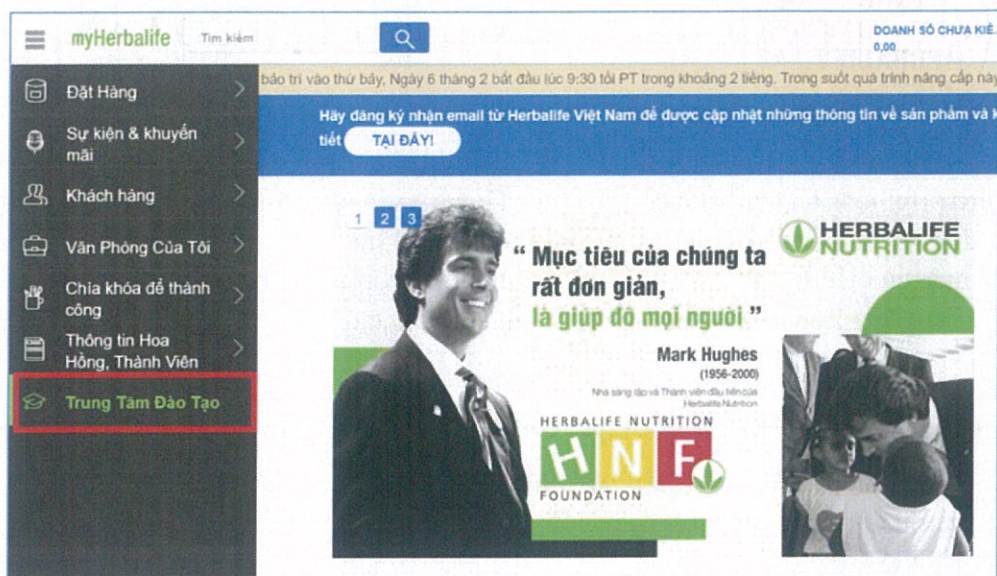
myHerbalife Tìm kiếm

DOANH SỐ CHƯA KIẾ
0,00

Đặt Hàng

Sự kiện & khuyến mãi

Khách hàng

Văn Phòng Của Tôi

Chìa khóa để thành công

Thông tin Hoa Hồng, Thành Viên

Trung Tâm Đào Tạo

bảo trì vào thứ bảy, Ngày 6 tháng 2 bắt đầu lúc 9:30 tối PT trong khoảng 2 tiếng. Trong suốt quá trình nâng cấp này

Hãy đăng ký nhận email từ Herbalife Việt Nam để được cập nhật những thông tin về sản phẩm và k
tiết TẠI ĐÂY!

1 2 3

HERBALIFE NUTRITION

“ Mục tiêu của chúng ta rất đơn giản, là giúp đỡ mọi người ”

Mark Hughes
(1956-2000)
Nhà sáng lập và Thành viên đầu tiên của Herbalife Nutrition

HERBALIFE NUTRITION
H N F
FOUNDATION